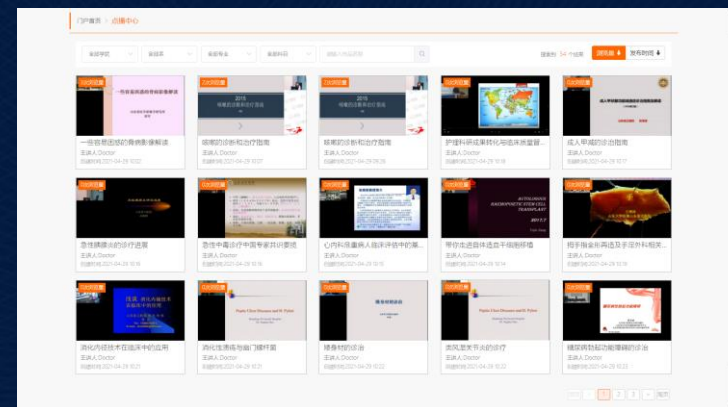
门户首页 > 点播中心

全部学院　全部系　全部专业　全部科目　请输入关键词

搜索到 34 个结果　浏览量　发布时间

0次浏览
一些容易困惑的骨病影像解读
主讲人:Doctor
创建时间:2021-04-29 10:22

0次浏览
咳嗽的诊断和治疗指南
主讲人:Doctor
创建时间:2021-04-29 10:27

0次浏览
咳嗽的诊断和治疗指南
主讲人:Doctor
创建时间:2021-04-29 10:22

0次浏览
护理科研成果转化与临床质量管...
主讲人:Doctor
创建时间:2021-04-29 10:18

0次浏览
成人甲减的诊治指南
主讲人:Doctor
创建时间:2021-04-29 10:17

0次浏览
急性腹痛诊的诊疗进展
主讲人:Doctor
创建时间:2021-04-29 10:16

0次浏览
急性中毒诊疗中国专家共识要点
主讲人:Doctor
创建时间:2021-04-29 10:16

0次浏览
心内科准确病人临床诊治中的策...
主讲人:Doctor
创建时间:2021-04-29 10:15

0次浏览
带你走进造血干细胞移植
主讲人:Doctor
创建时间:2021-04-29 10:14

0次浏览
腹手指金标再造及手部外科相关...
主讲人:Doctor
创建时间:2021-04-29 10:14

0次浏览
消化内镜技术在临床中的应用
主讲人:Doctor
创建时间:2021-04-29 10:23

0次浏览
消化性溃疡与幽门螺杆菌
主讲人:Doctor
创建时间:2021-04-29 10:21

0次浏览
糖尿病的诊治
主讲人:Doctor
创建时间:2021-04-29 10:22

0次浏览
类风湿关节炎的诊疗
主讲人:Doctor
创建时间:2021-04-29 10:22

0次浏览
糖尿病肾功能障碍的诊治
主讲人:Doctor
创建时间:2021-04-29 10:23

上一页 1 2 3 > 尾页